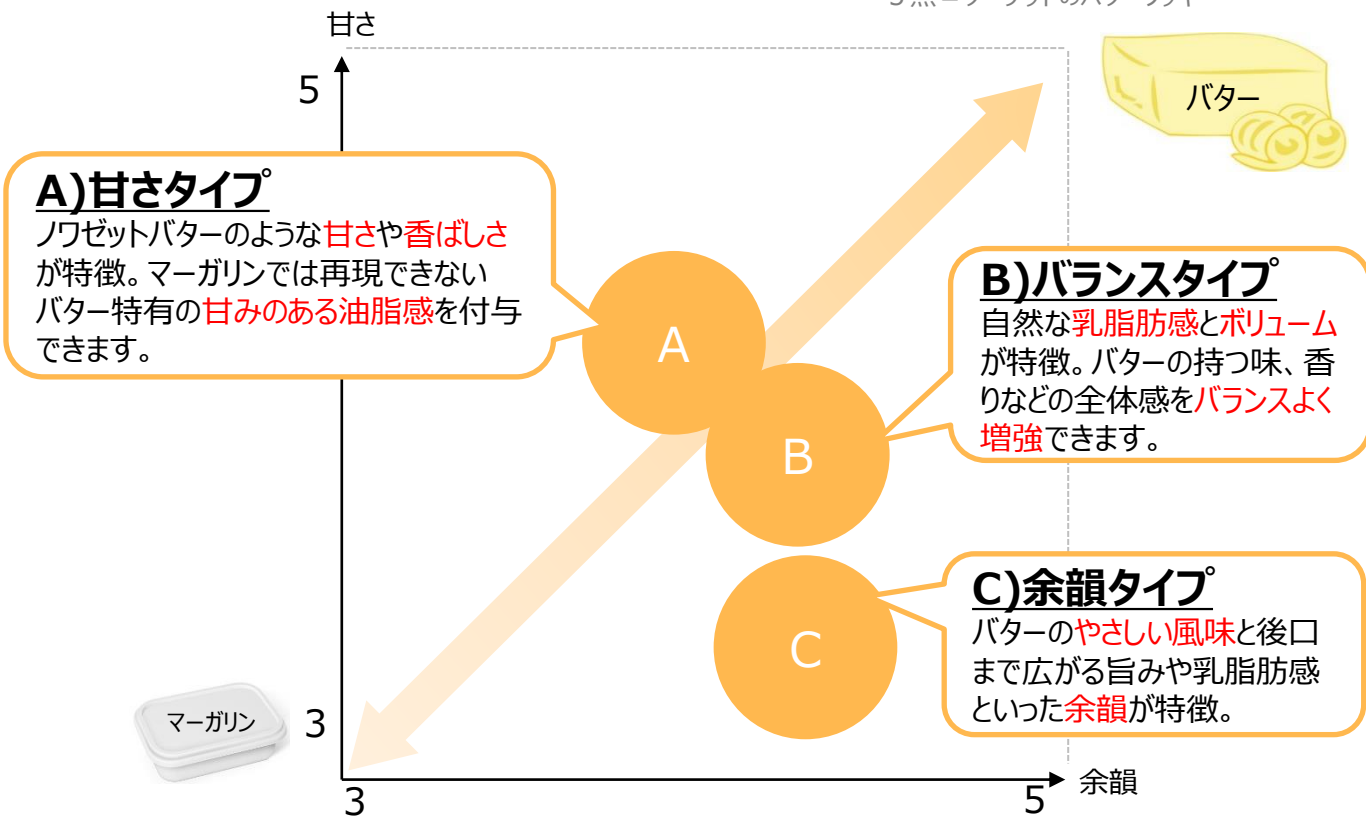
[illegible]

甘さ

5

バター

A)甘さタイプ
ノワゼットバターのような甘さや香ばしさが特徴。マーガリンでは再現できないバター特有の甘みのある油脂感を付与できます。

A

B)バランスタイプ
自然な乳脂肪感とボリュームが特徴。バターの持つ味、香りなどの全体感をバランスよく増強できます。

B

C)余韻タイプ
バターのやさしい風味と後口まで広がる旨みや乳脂肪感といった余韻が特徴。

C

マーガリン

3

3

5

余韻